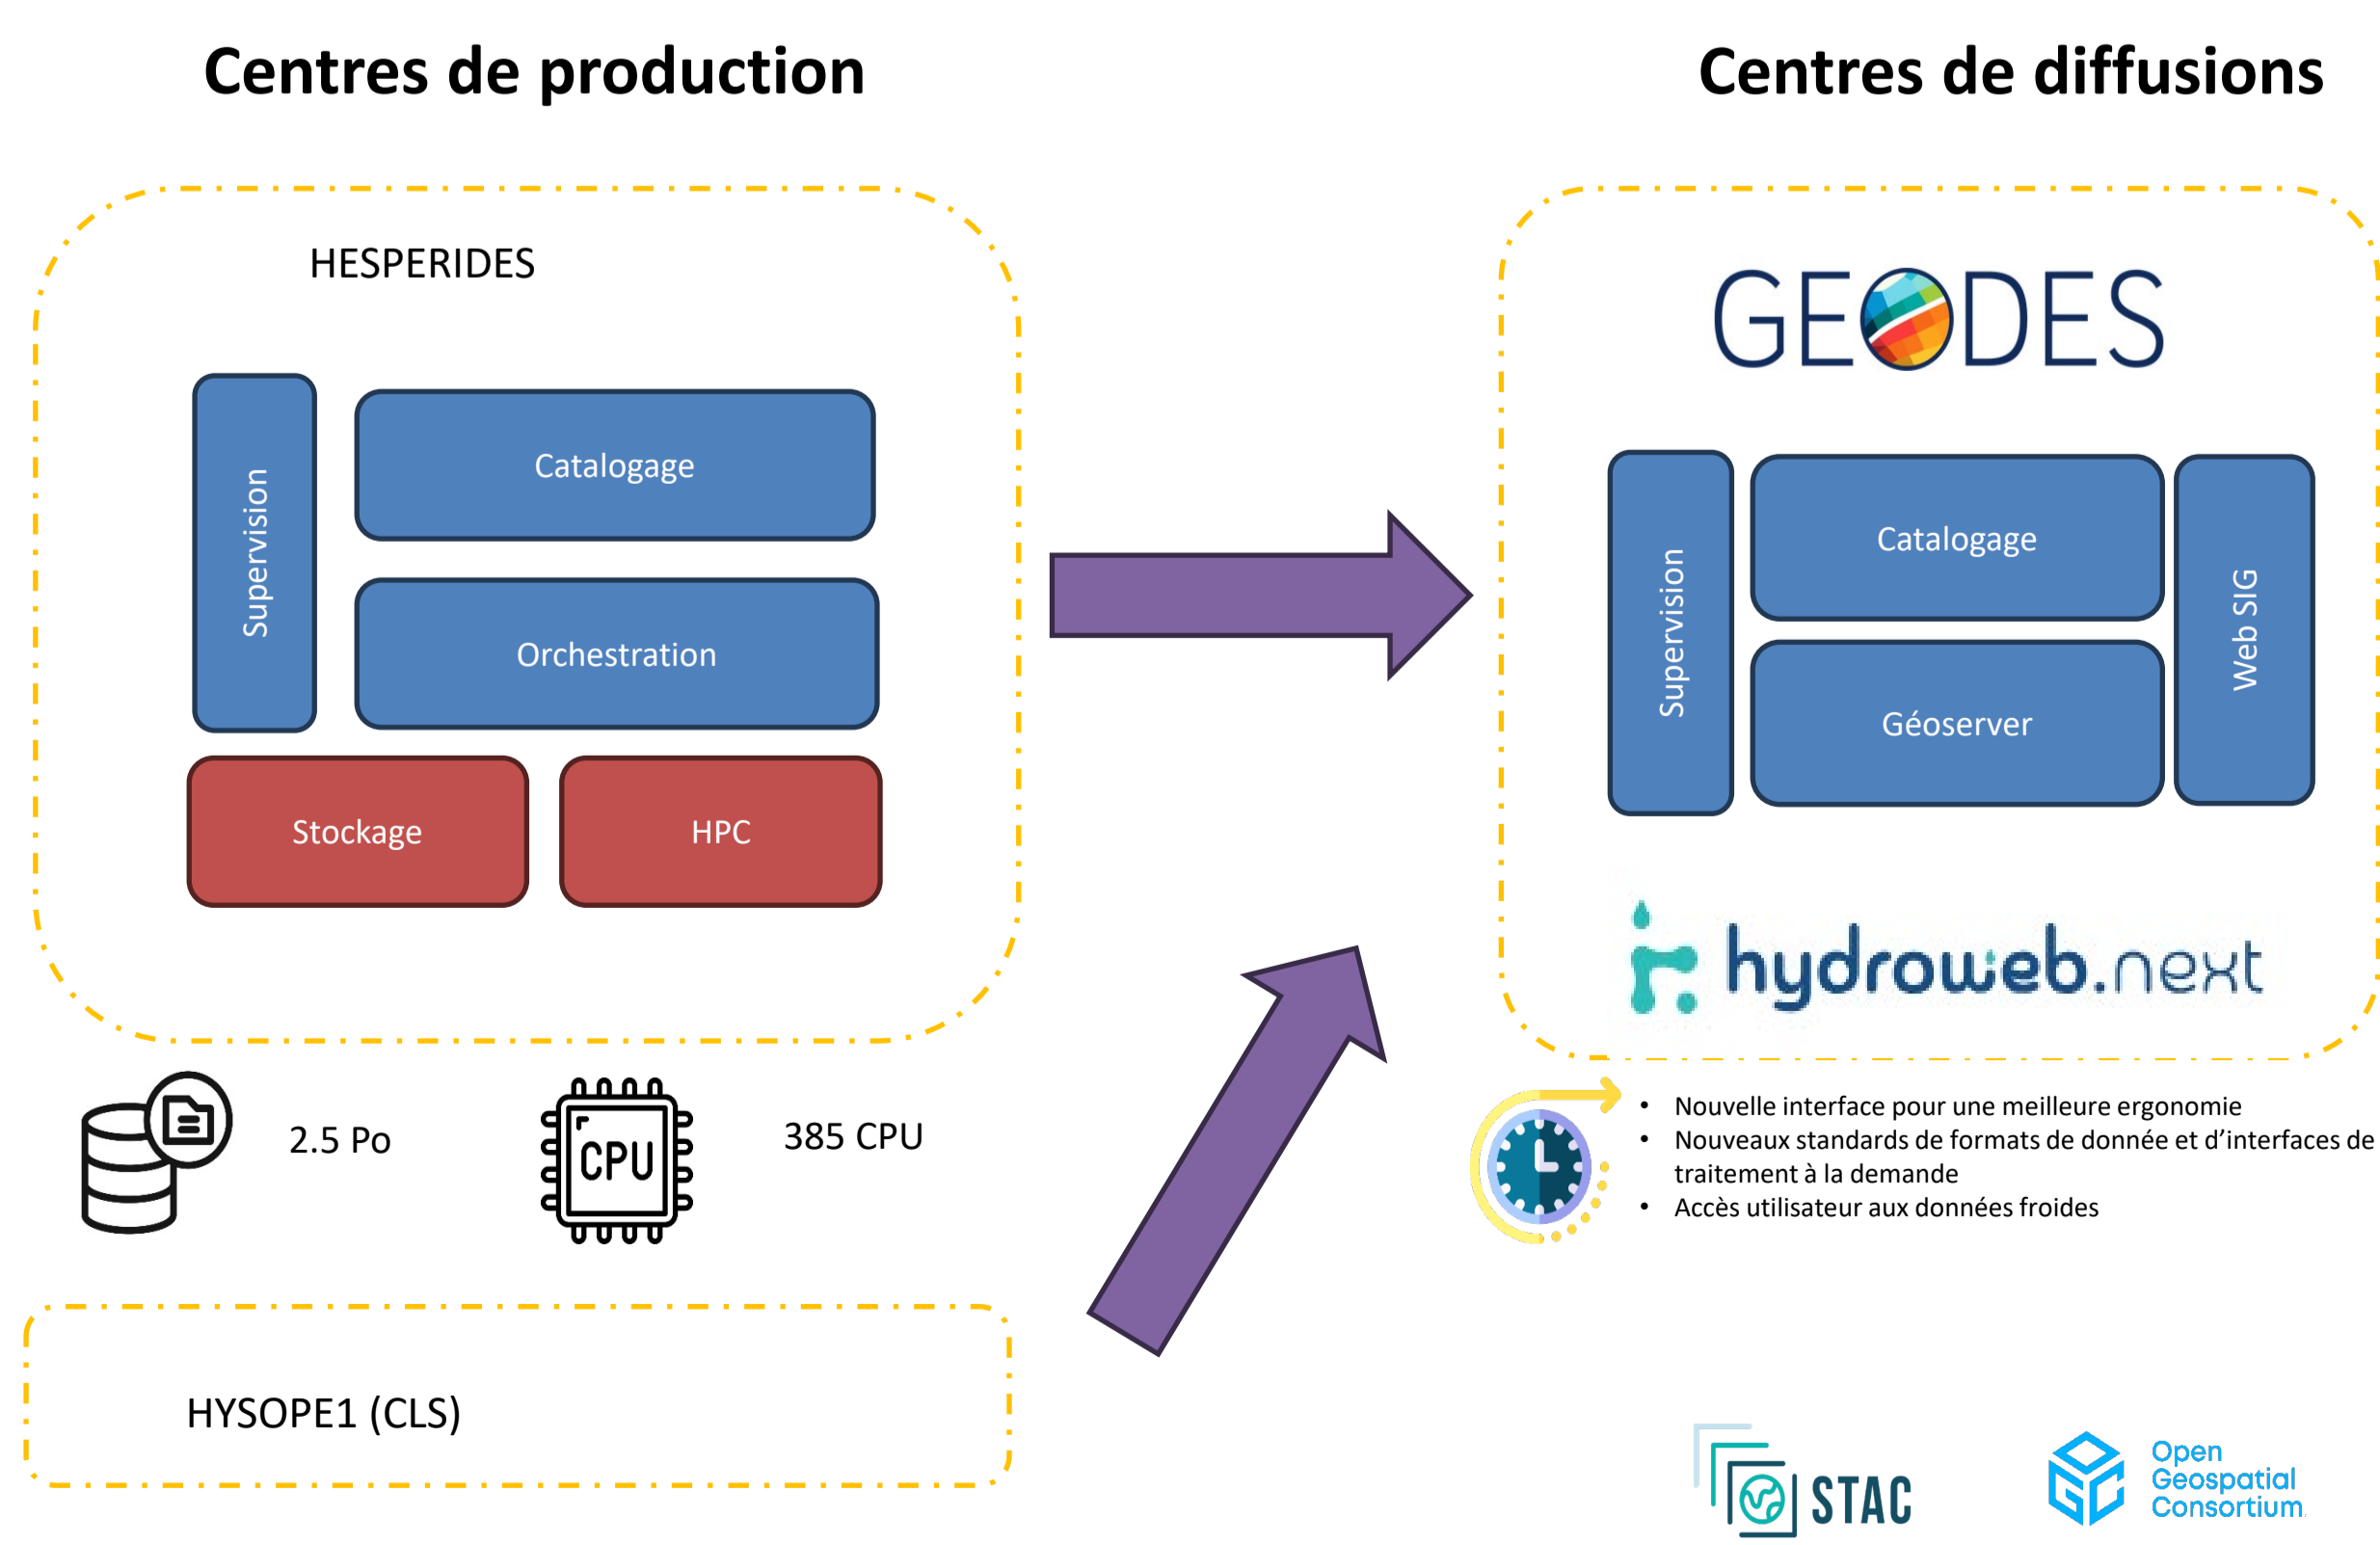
Centres de production

Centres de diffusions

HESPERIDES

Supervision

Catalogage

Orchestration

Stockage

HPC

2.5 Po

CPU

385 CPU

HYSOPE1 (CLS)

GEODES

Supervision

Catalogage

Géoserver

Web SIG

hydroweb.next

- Nouvelle interface pour une meilleure ergonomie
- Nouveaux standards de formats de donnée et d'interfaces de traitement à la demande
- Accès utilisateur aux données froides

STAC

Open Geospatial Consortium